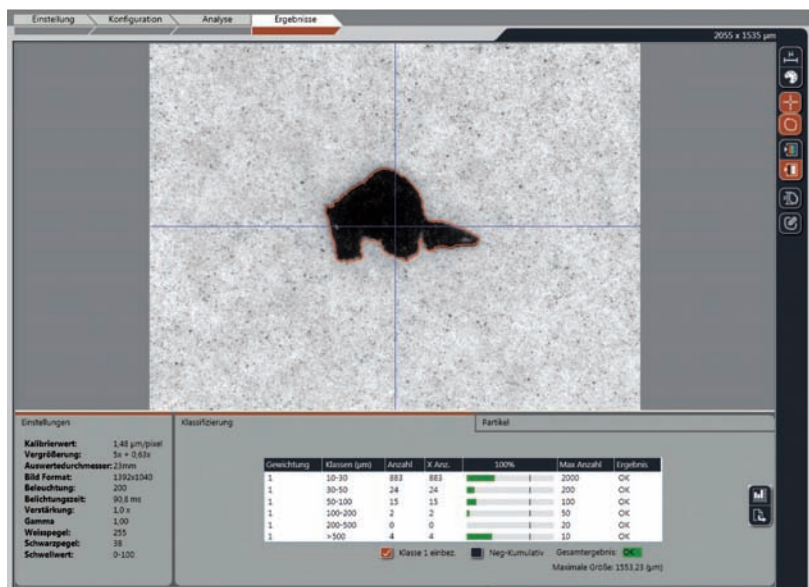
Einstellung Konfiguration Analyse Ergebnisse

2055 x 1535 µm

Einstellungen

Kalibrierwert: 1,48 µm/pixel
Vergrößerung: 5x + 0,63x
Auswertedurchmesser: 23mm
Bild Format: 1392x1040
Beleuchtung: 200
Belichtungszeit: 90,8 ms
Verstärkung: 1,0 x
Gamma: 1,00
Weisspegel: 255
Schwarzpegel: 38
Schwellwert: 0-100

Klassifizierung

Partikel

| Gewichtung | Klassen (µm) | Anzahl | X Anz. | 100% | Max Anzahl | Ergebnis |
|---|---|---|---|---|---|---|
| 1 | 10-30 | 883 | 883 | | 2000 | OK |
| 1 | 30-50 | 24 | 24 | | 200 | OK |
| 1 | 50-100 | 15 | 15 | | 100 | OK |
| 1 | 100-200 | 2 | 2 | | 50 | OK |
| 1 | 200-500 | 0 | 0 | | 20 | OK |
| 1 | >500 | 4 | 4 | | 10 | OK |

Klasse 1 einbez. Neg-Kumulativ Gesamtergebnis: OK
Maximale Größe: 1553,23 (µm)